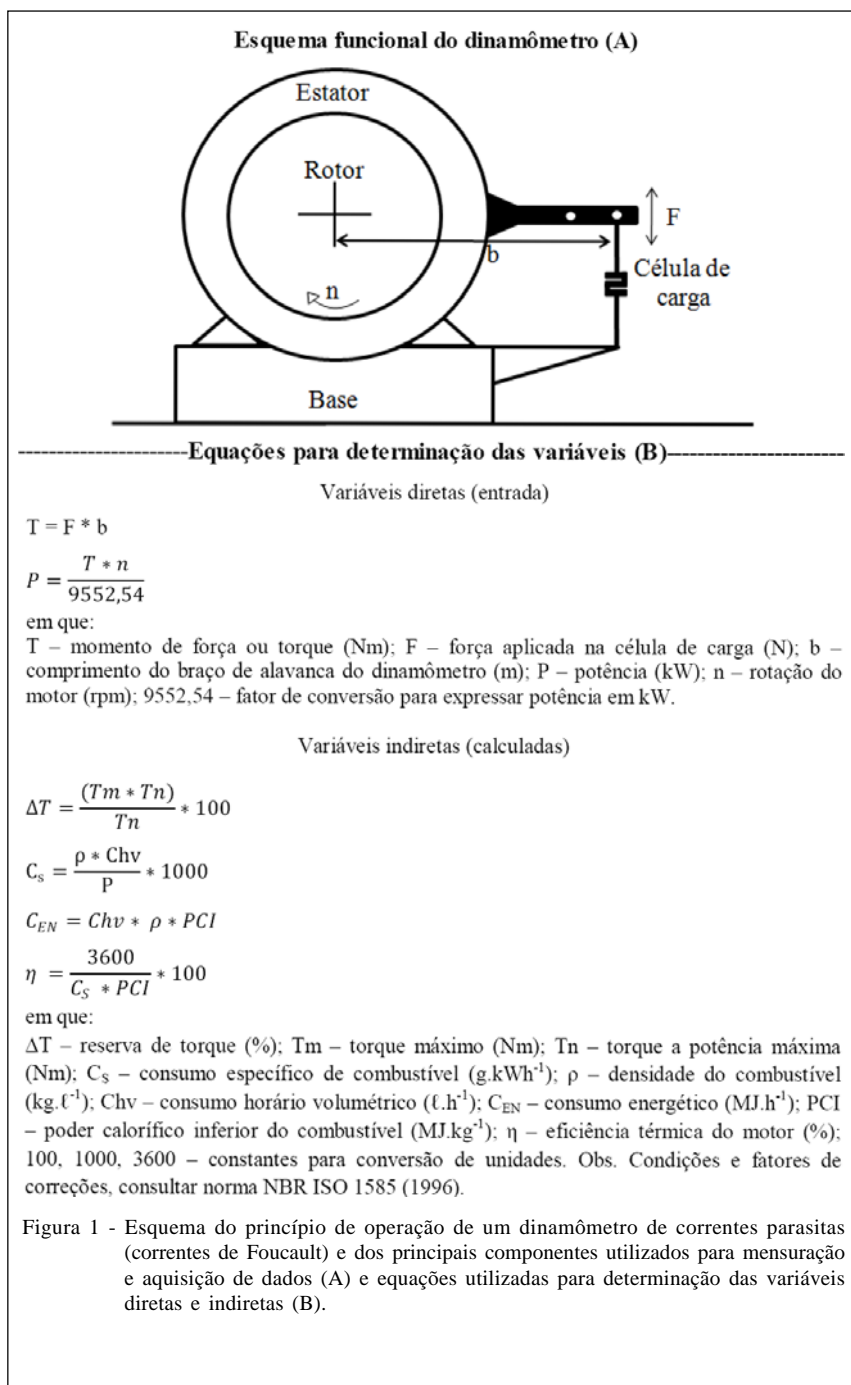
Esquema funcional do dinamômetro (A)

Estator

Rotor

F

b

Célula de carga

n

Base

----------------------Equações para determinação das variáveis (B)----------------------

Variáveis diretas (entrada)

$T = F * b$

$P = \frac{T * n}{9552,54}$

em que:
T – momento de força ou torque (Nm); F – força aplicada na célula de carga (N); b – comprimento do braço de alavanca do dinamômetro (m); P – potência (kW); n – rotação do motor (rpm); 9552,54 – fator de conversão para expressar potência em kW.

Variáveis indiretas (calculadas)

$\Delta T = \frac{(Tm * Tn)}{Tn} * 100$

$C_s = \frac{\rho * Chv}{P} * 1000$

$C_{EN} = Chv * \rho * PCI$

$\eta = \frac{3600}{C_S * PCI} * 100$

em que:
ΔT – reserva de torque (%); Tm – torque máximo (Nm); Tn – torque a potência máxima (Nm); $C_S$ – consumo específico de combustível (g.kWh$^{-1}$); ρ – densidade do combustível (kg.ℓ$^{-1}$); Chv – consumo horário volumétrico (ℓ.h$^{-1}$); $C_{EN}$ – consumo energético (MJ.h$^{-1}$); PCI – poder calorífico inferior do combustível (MJ.kg$^{-1}$); η – eficiência térmica do motor (%); 100, 1000, 3600 – constantes para conversão de unidades. Obs. Condições e fatores de correções, consultar norma NBR ISO 1585 (1996).

Figura 1 - Esquema do princípio de operação de um dinamômetro de correntes parasitas (correntes de Foucault) e dos principais componentes utilizados para mensuração e aquisição de dados (A) e equações utilizadas para determinação das variáveis diretas e indiretas (B).